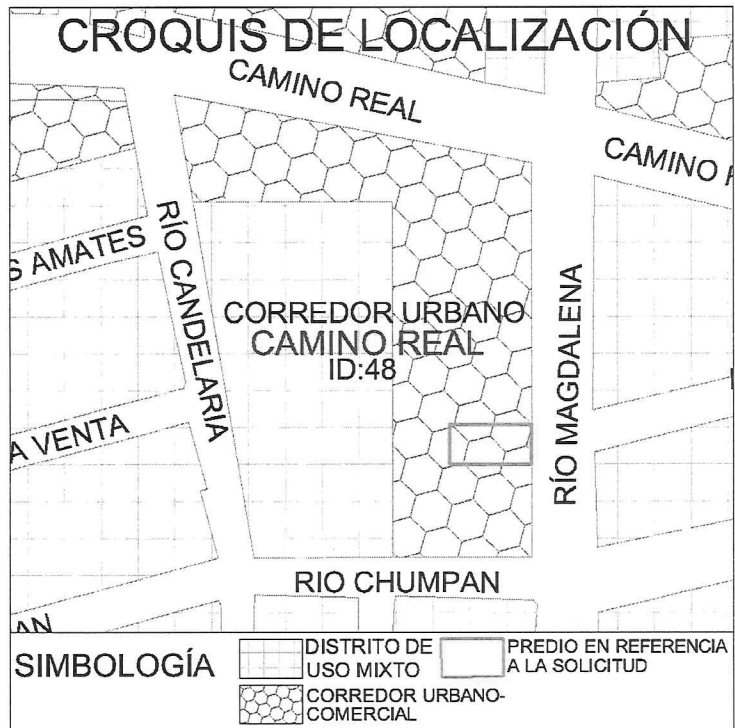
CROQUIS DE LOCALIZACIÓN

CAMINO REAL

CAMINO R

S AMATES

RÍO CANDELARIA

CORREDOR URBANO
CAMINO REAL
ID:48

RÍO MAGDALENA

A VENTA

RIO CHUMPAN

AN

SIMBOLOGÍA

DISTRITO DE USO MIXTO

PREDIO EN REFERENCIA A LA SOLICITUD

CORREDOR URBANO-COMERCIAL